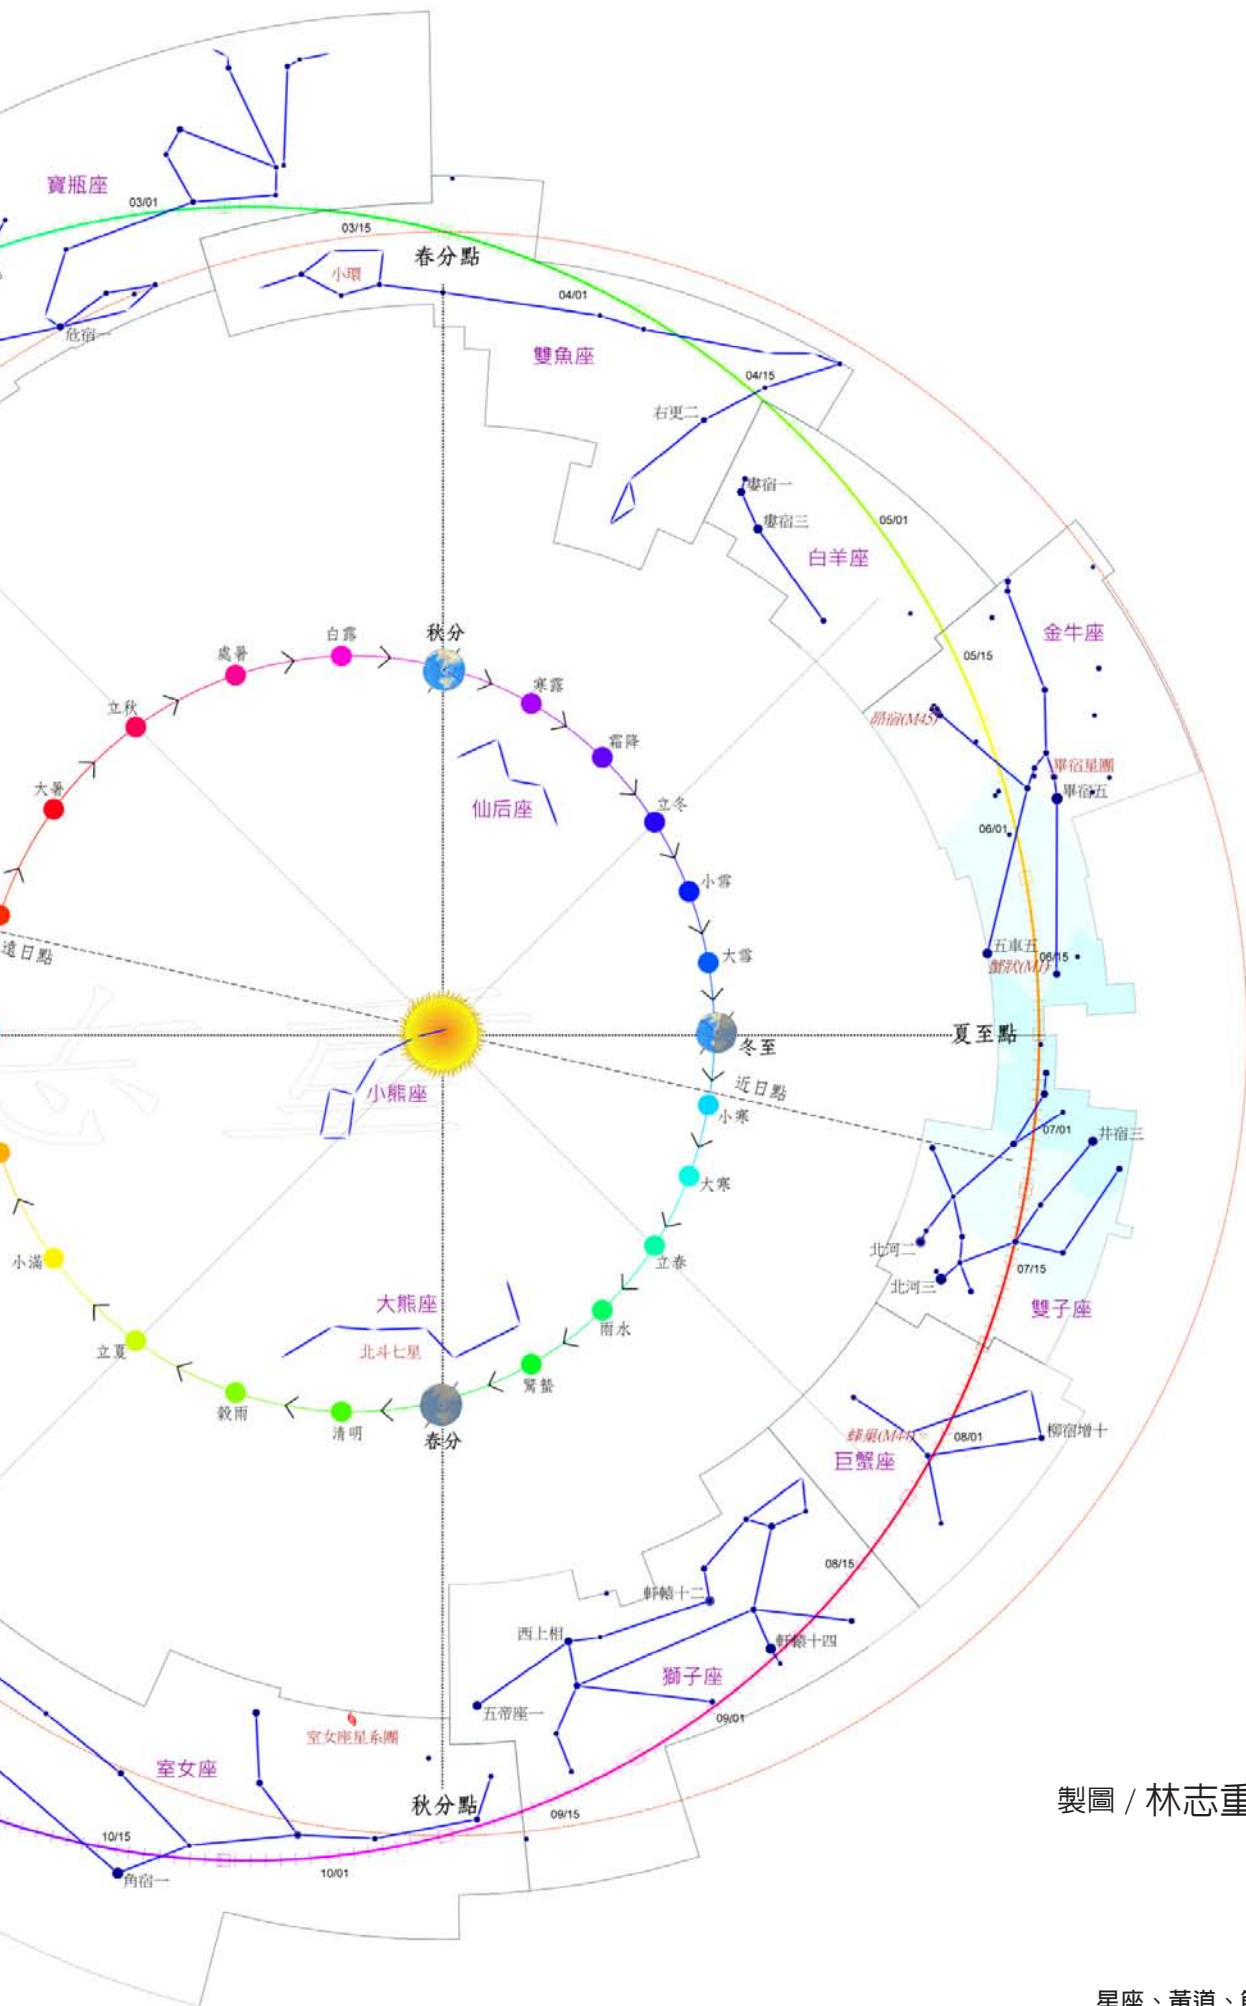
寶瓶座
03/01
03/15
春分點
小環
04/01
危宿一
雙魚座
04/15
右更二
婁宿一
婁宿三
05/01
白羊座
金牛座
05/15
昴宿(M45)
畢宿星團
畢宿五
06/01
五車五
06/15
蟹狀(M1)
夏至點
07/01
井宿三
北河二
北河三
07/15
雙子座
蜂巢(M44)
08/01
柳宿增十
巨蟹座
08/15
軒轅十二
西上相
軒轅十四
獅子座
五帝座一
09/01
室女座星系團
室女座
秋分點
09/15
10/15
10/01
角宿一
秋分
白露
處暑
立秋
大暑
寒露
霜降
立冬
小雪
大雪
冬至
遠日點
近日點
仙后座
小熊座
小寒
大寒
立春
雨水
驚蟄
春分
清明
穀雨
立夏
小滿
大熊座
北斗七星
製圖 / 林志重
星座、黃道、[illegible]